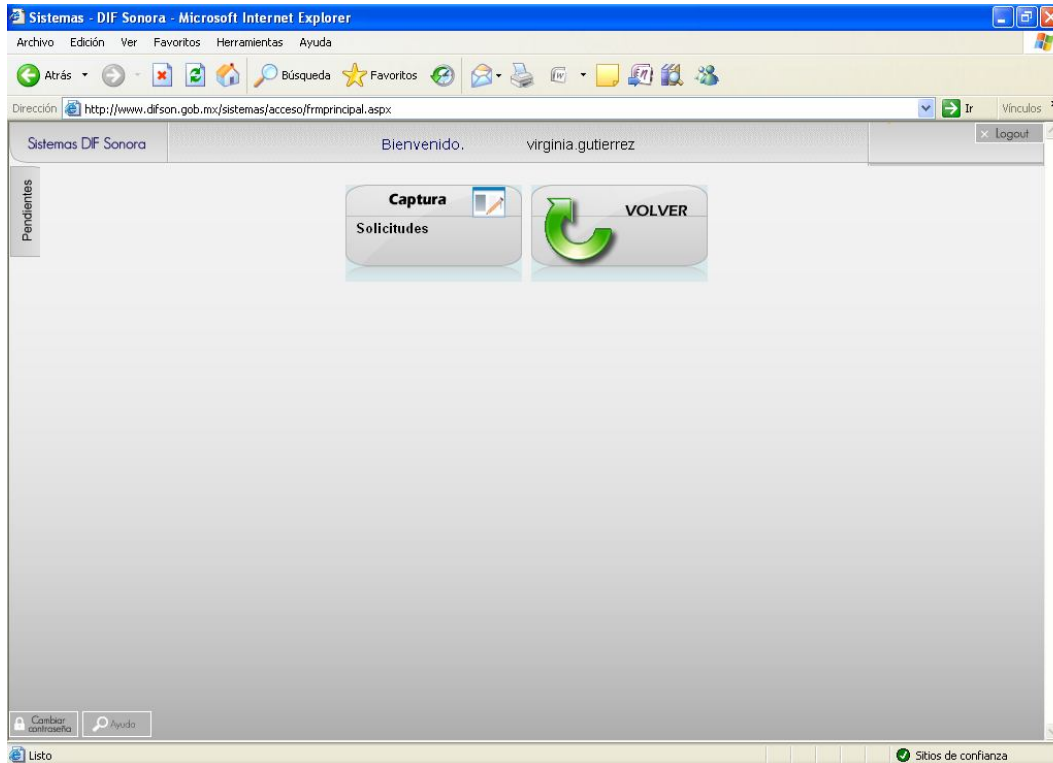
Sistemas - DIF Sonora - Microsoft Internet Explorer

Archivo Edición Ver Favoritos Herramientas Ayuda

Atrás Búsqueda Favoritos

Dirección http://www.difson.gob.mx/sistemas/acceso/frmprincipal.aspx Ir Vínculos

Sistemas DIF Sonora Bienvenido. virginia.gutierrez × logout

Pendientes

Captura
Solicitudes

VOLVER

Cambiar contraseña Ayuda

Listo Sitios de confianza